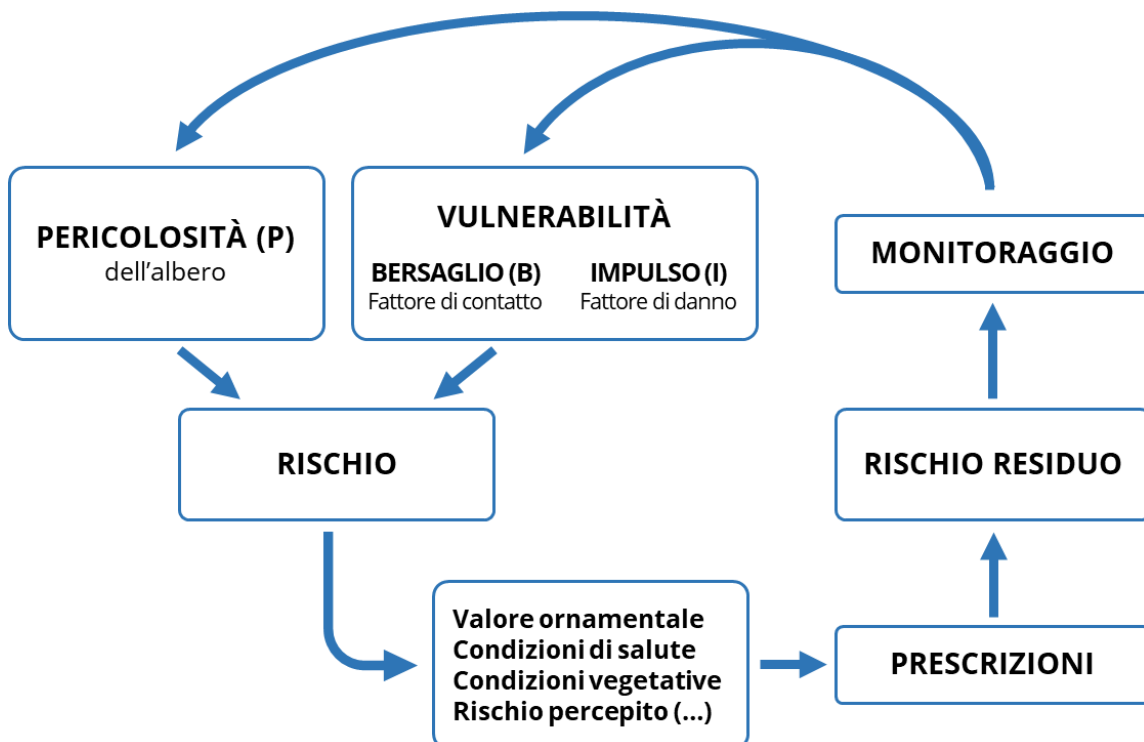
PERICOLOSITÀ (P)
dell'albero

VULNERABILITÀ
BERSAGLIO (B)
Fattore di contatto
IMPULSO (I)
Fattore di danno

MONITORAGGIO

RISCHIO

RISCHIO RESIDUO

Valore ornamentale
Condizioni di salute
Condizioni vegetative
Rischio percepito (...)

PRESCRIZIONI